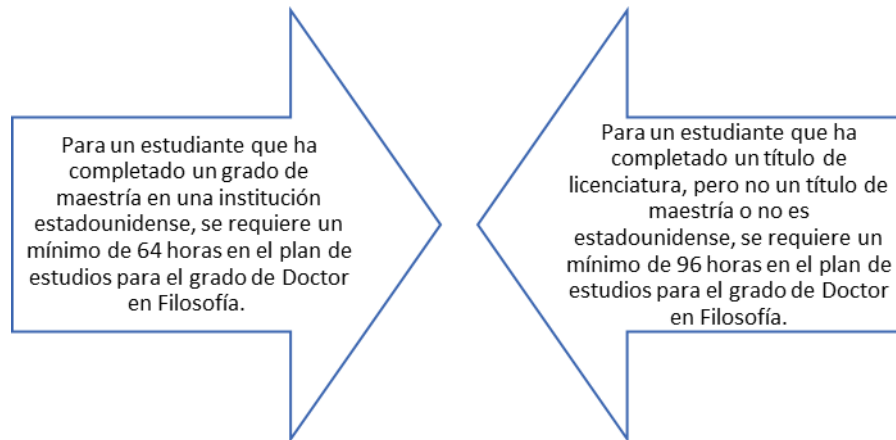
Para un estudiante que ha completado un grado de maestría en una institución estadounidense, se requiere un mínimo de 64 horas en el plan de estudios para el grado de Doctor en Filosofía.

Para un estudiante que ha completado un título de licenciatura, pero no un título de maestría o no es estadounidense, se requiere un mínimo de 96 horas en el plan de estudios para el grado de Doctor en Filosofía.